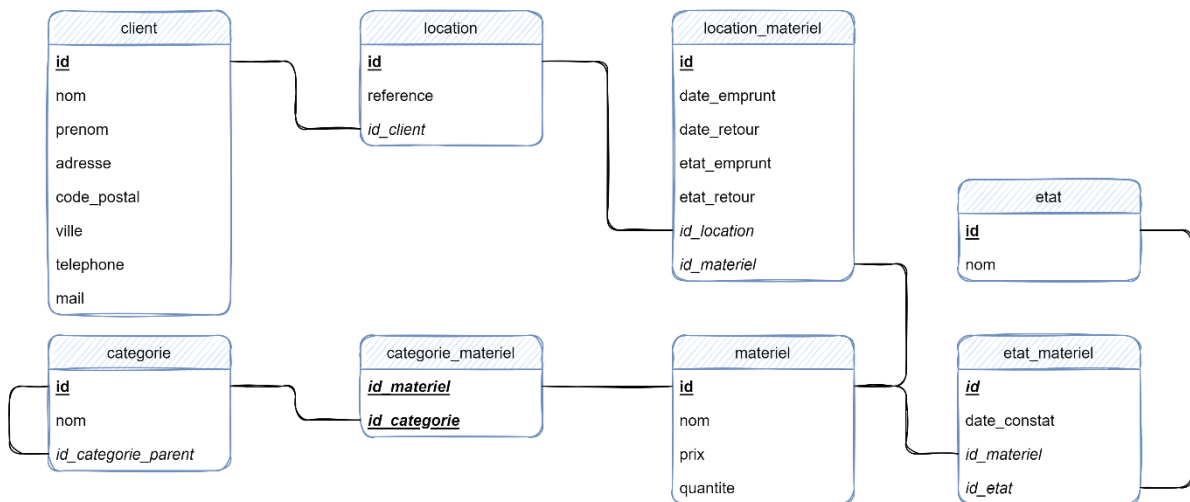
client
id
nom
prenom
adresse
code_postal
ville
telephone
mail

location
id
reference
id_client

location_materiel
id
date_emprunt
date_retour
etat_emprunt
etat_retour
id_location
id_materiel

etat
id
nom

categorie
id
nom
id_categorie_parent

categorie_materiel
id_materiel
id_categorie

materiel
id
nom
prix
quantite

etat_materiel
id
date_constat
id_materiel
id_etat